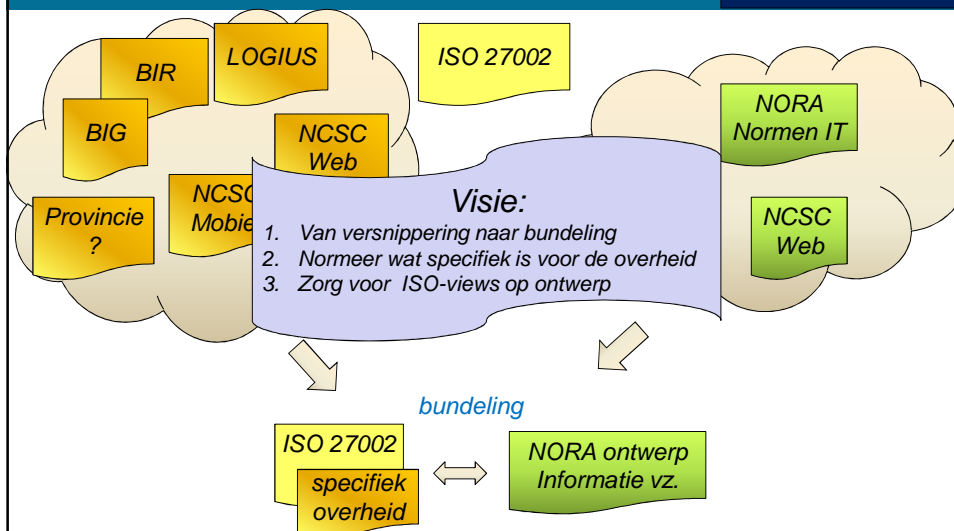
BIR

LOGIUS

ISO 27002

BIG

NCSC Web

NCSC Mobie

Provincie ?

NORA Normen IT

NCSC Web

Visie:

1. Van versnippering naar bundeling
2. Normeer wat specifiek is voor de overheid
3. Zorg voor ISO-views op ontwerp

bundeling

ISO 27002

specifiek overheid

NORA ontwerp Informatie vz.